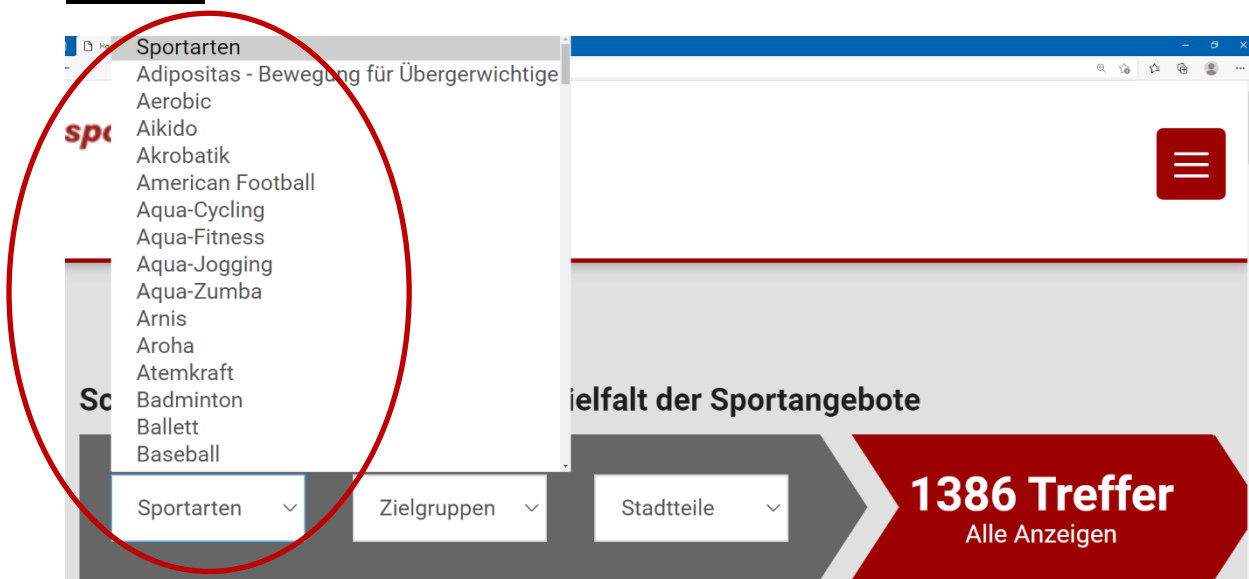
Sportarten
Adipositas - Bewegung für Übergewichtige
Aerobic
Aikido
Akrobatik
American Football
Aqua-Cycling
Aqua-Fitness
Aqua-Jogging
Aqua-Zumba
Arnis
Aroha
Atemkraft
Badminton
Ballett
Baseball

spo

Sc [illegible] ielfalt der Sportangebote

Sportarten
Zielgruppen
Stadtteile

1386 Treffer
Alle Anzeigen